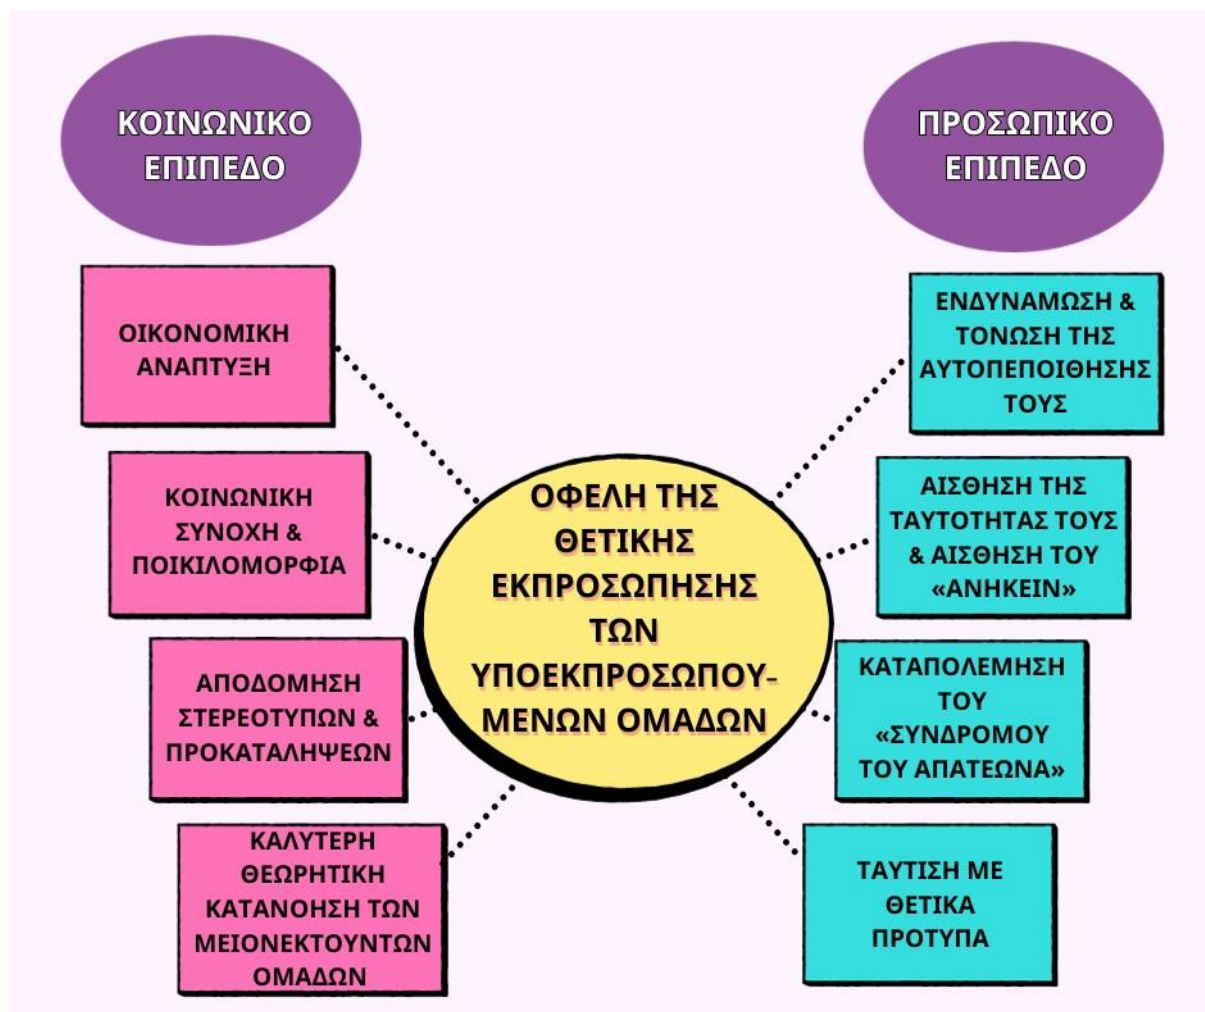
ΚΟΙΝΩΝΙΚΟ ΕΠΙΠΕΔΟ

ΠΡΟΣΩΠΙΚΟ ΕΠΙΠΕΔΟ

ΟΙΚΟΝΟΜΙΚΗ ΑΝΑΠΤΥΞΗ

ΚΟΙΝΩΝΙΚΗ ΣΥΝΟΧΗ & ΠΟΙΚΙΛΟΜΟΡΦΙΑ

ΑΠΟΔΟΜΗΣΗ ΣΤΕΡΕΟΤΥΠΩΝ & ΠΡΟΚΑΤΑΛΗΨΕΩΝ

ΚΑΛΥΤΕΡΗ ΘΕΩΡΗΤΙΚΗ ΚΑΤΑΝΟΗΣΗ ΤΩΝ ΜΕΙΟΝΕΚΤΟΥΝΤΩΝ ΟΜΑΔΩΝ

ΟΦΕΛΗ ΤΗΣ ΘΕΤΙΚΗΣ ΕΚΠΡΟΣΩΠΗΣΗΣ ΤΩΝ ΥΠΟΕΚΠΡΟΣΩΠΟΥΜΕΝΩΝ ΟΜΑΔΩΝ

ΕΝΔΥΝΑΜΩΣΗ & ΤΟΝΩΣΗ ΤΗΣ ΑΥΤΟΠΕΠΟΙΘΗΣΗΣ ΤΟΥΣ

ΑΙΣΘΗΣΗ ΤΗΣ ΤΑΥΤΟΤΗΤΑΣ ΤΟΥΣ & ΑΙΣΘΗΣΗ ΤΟΥ «ΑΝΗΚΕΙΝ»

ΚΑΤΑΠΟΛΕΜΗΣΗ ΤΟΥ «ΣΥΝΔΡΟΜΟΥ ΤΟΥ ΑΠΑΤΕΩΝΑ»

ΤΑΥΤΙΣΗ ΜΕ ΘΕΤΙΚΑ ΠΡΟΤΥΠΑ